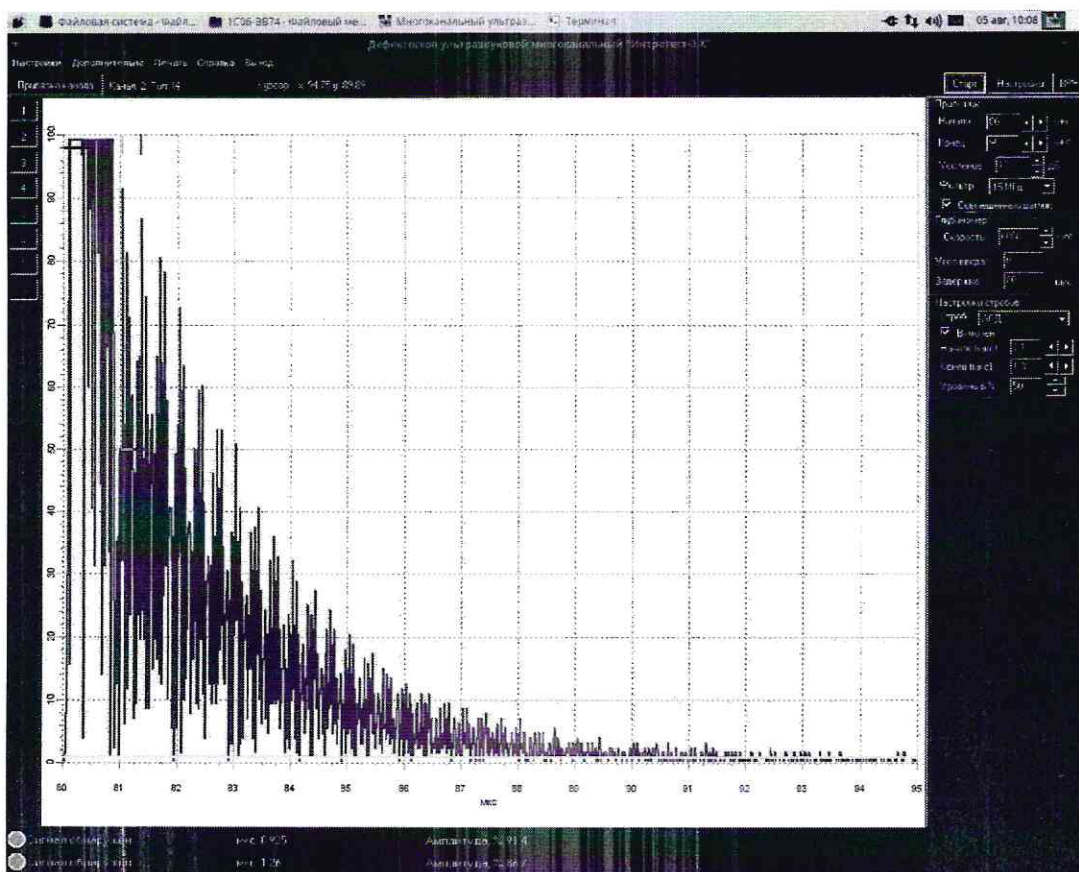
Файловая система - файл... 1С06-3874 - файловый ме... Многоканальный ультраз... Терминал 05 авг, 10:08

Дефектоскоп ультразвуковой многоканальный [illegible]

Настройки Дополнительно Печать Справка Выход

Протокол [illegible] Канал 2 Тип 14 Курсор x: 54.75 y: 49.89

Старт Настройки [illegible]

1
2
3
4

100
90
80
70
60
50
40
30
20
10
0

80 81 82 83 84 85 86 87 88 89 90 91 92 93 94 95
мкс

Протокол
Начало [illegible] мкс
Конец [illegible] мкс
Усиление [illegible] дБ
Фильтр 15 МГц
Совмещенная схема
Толщиномер
Скорость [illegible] м/с
Угол ввода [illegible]
Задержка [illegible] мкс
Настройки строба
Строб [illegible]
Включен
Начало (мкс) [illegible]
Конец (мкс) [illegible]
Уровень в % 50

Сигнал обнаружен мкс: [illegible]25 Амплитуда, %: 91.4
Сигнал обнаружен мкс: 1.36 Амплитуда, %: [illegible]